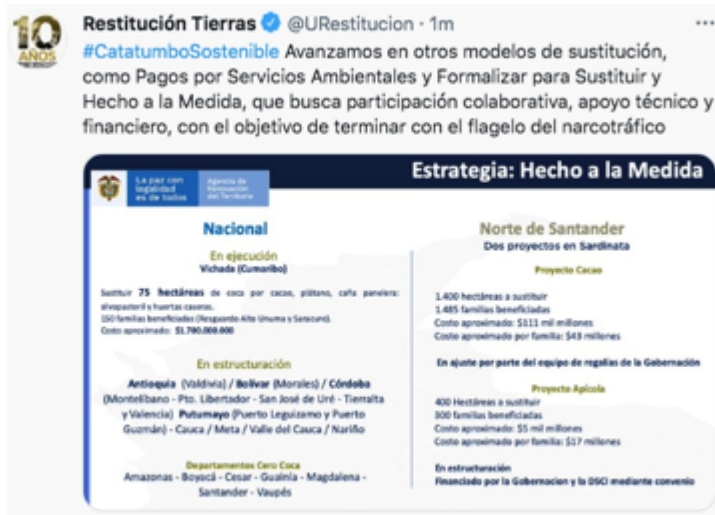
10 AÑOS

Restitución Tierras @URestitucion · 1m
···

#CatatumboSostenible Avanzamos en otros modelos de sustitución, como Pagos por Servicios Ambientales y Formalizar para Sustituir y Hecho a la Medida, que busca participación colaborativa, apoyo técnico y financiero, con el objetivo de terminar con el flagelo del narcotráfico

La paz con legalidad es de todos | Agencia de Renovación del Territorio

Estrategia: Hecho a la Medida

Nacional

En ejecución
Vichada (Cumaribo)

Sustituir 75 hectáreas de coca por cacao, plátano, caña panelera; aviaspastoril y huertas caseras.
150 familias beneficiadas (Resguardo Alto Unuma y Saracure).
Costo aproximado: $1.700.000.000

En estructuración
Antioquia (Valdivia) / Bolívar (Morales) / Córdoba (Montelíbano - Pto. Libertador - San José de Uré - Tierralta y Valencia) Putumayo (Puerto Leguízamo y Puerto Guzmán) - Cauca / Meta / Valle del Cauca / Nariño

Departamentos Cero Coca
Amazonas - Boyacá - Cesar - Guainía - Magdalena - Santander - Vaupés

Norte de Santander
Dos proyectos en Sardinata

Proyecto Cacao
1.400 hectáreas a sustituir
1.485 familias beneficiadas
Costo aproximado: $111 mil millones
Costo aproximado por familia: $43 millones

En ajuste por parte del equipo de regalías de la Gobernación

Proyecto Apícola
400 Hectáreas a sustituir
300 familias beneficiadas
Costo aproximado: $5 mil millones
Costo aproximado por familia: $17 millones

En estructuración
Financiado por la Gobernacion y la DSCI mediante convenio